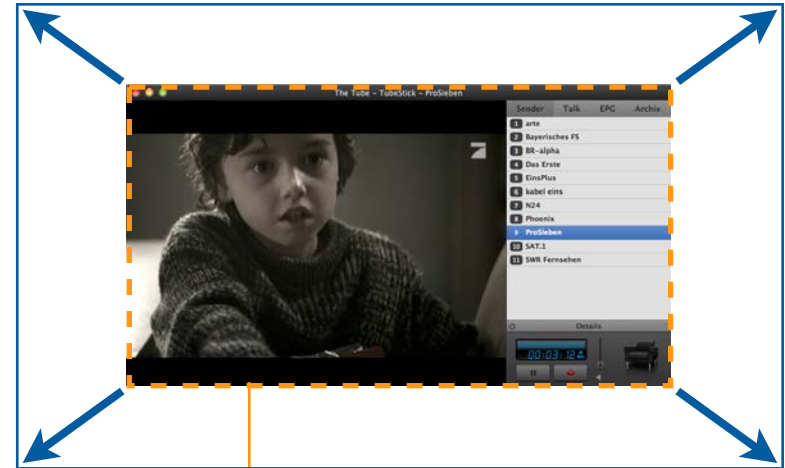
The Tube – TubeStick – ProSieben

Sender
Talk
EPG
Archiv

1 arte
2 Bayerisches FS
3 BR-alpha
4 Das Erste
5 EinsPlus
6 kabel eins
7 N24
8 Phoenix
9 ProSieben
10 SAT.1
11 SWR Fernsehen

Details

00:03:12